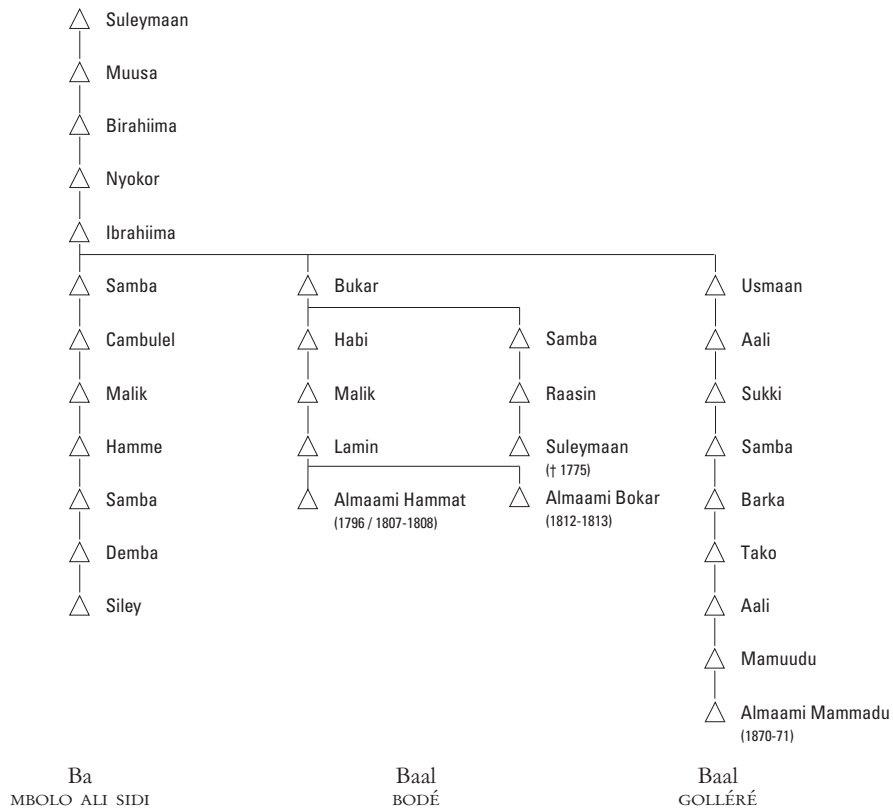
Suleymaan

Muusa

Birahiima

Nyokor

Ibrahiima

Samba

Cambulel

Malik

Hamme

Samba

Demba

Siley

Bukar

Habi

Malik

Lamin

Almaami Hammat
(1796 / 1807-1808)

Samba

Raasin

Suleymaan
(† 1775)

Almaami Bokar
(1812-1813)

Usmaan

Aali

Sukki

Samba

Barka

Tako

Aali

Mamuudu

Almaami Mammadu
(1870-71)

Ba
MBOLO ALI SIDI

Baal
BODÉ

Baal
GOLLÉRÉ